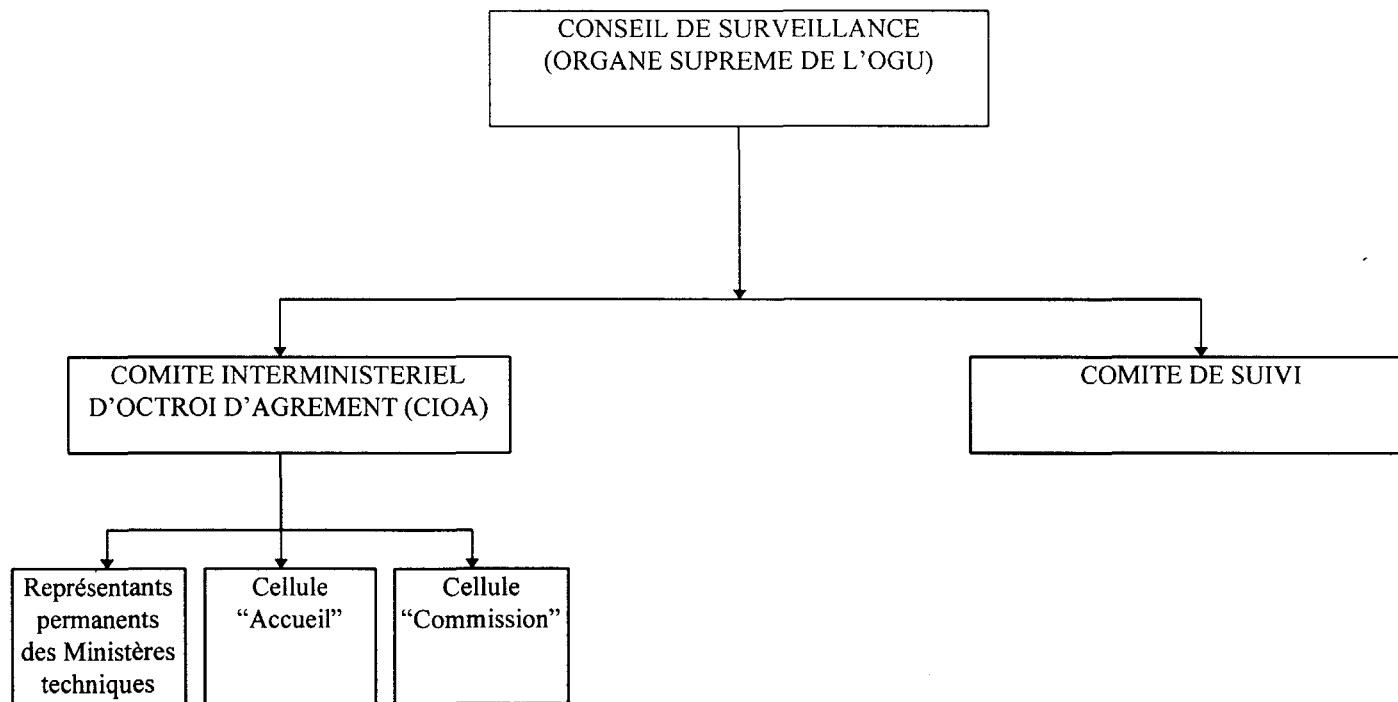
CONSEIL DE SURVEILLANCE
(ORGANE SUPREME DE L'OGU)

COMITE INTERMINISTERIEL D'OCTROI D'AGREMENT (CIOA)

COMITE DE SUIVI

Représentants permanents des Ministères techniques

Cellule "Accueil"

Cellule "Commission"